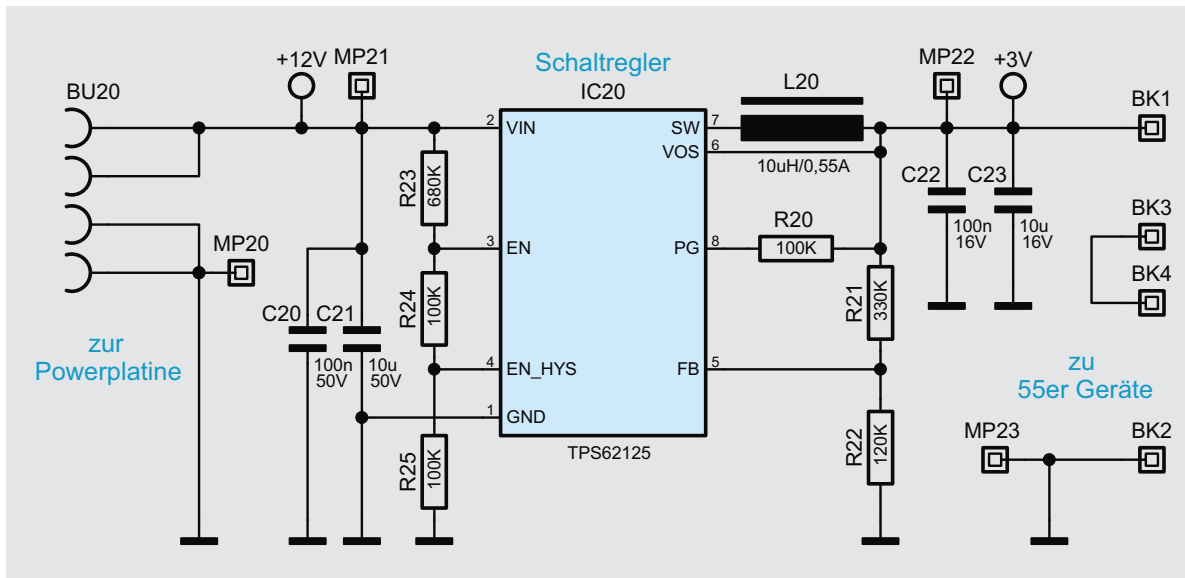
+12V MP21

Schaltregler
IC20

L20

MP22 +3V

BU20

BK1

2 VIN
SW 7
VOS 6

10uH/0,55A

C22 C23

R23 680K

100n 16V

10u 16V

BK3

MP20

3 EN
PG 8

R20
100K

BK4

R24 100K

R21 330K

C20 C21

100n 50V

10u 50V

zur
Powerplatine

4 EN_HYS
FB 5

zu
55er Geräte

1 GND

MP23

BK2

R25 100K

TPS62125

R22 120K